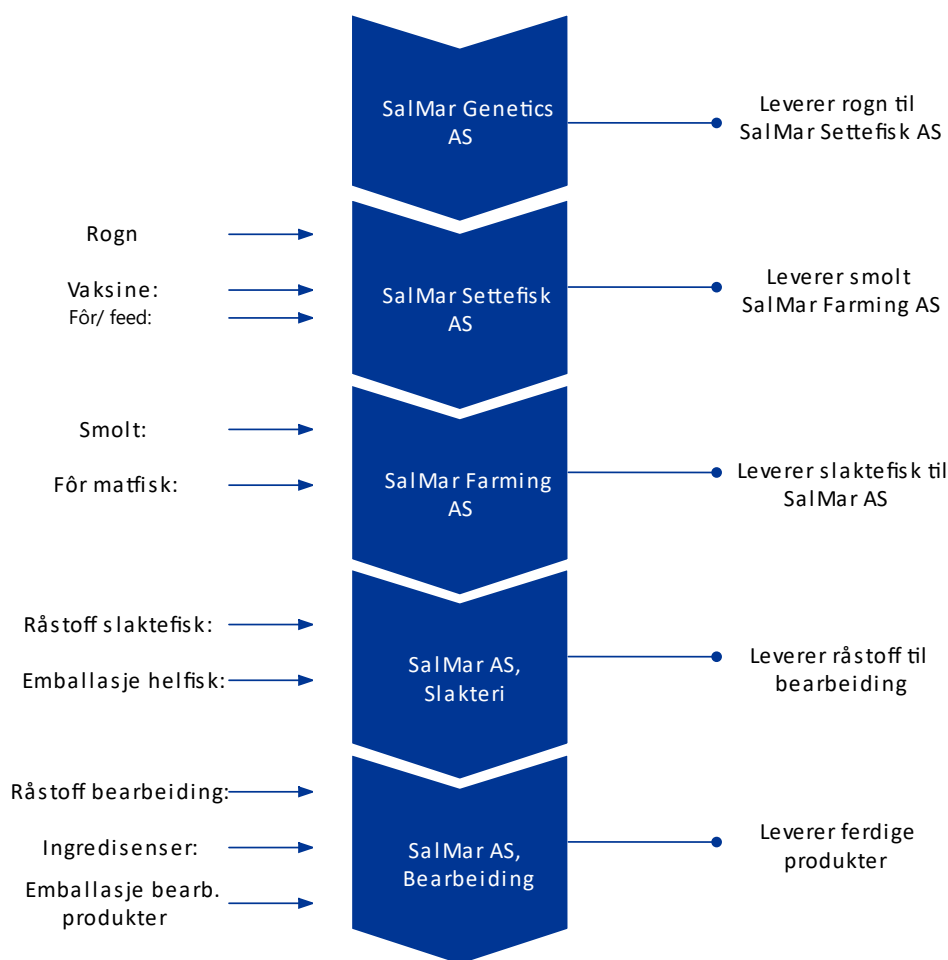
SalMar Genetics AS

Leverer rogn til SalMar Settefisk AS

Rogn

Vaksine:
Fôr/ feed:

SalMar Settefisk AS

Leverer smolt SalMar Farming AS

Smolt:

Fôr matfisk:

SalMar Farming AS

Leverer slaktefisk til SalMar AS

Råstoff slaktefisk:

Emballasje helfisk:

SalMar AS, Slakteri

Leverer råstoff til bearbeiding

Råstoff bearbeiding:

Ingredisenser:

Emballasje bearb. produkter

SalMar AS, Bearbeiding

Leverer ferdige produkter